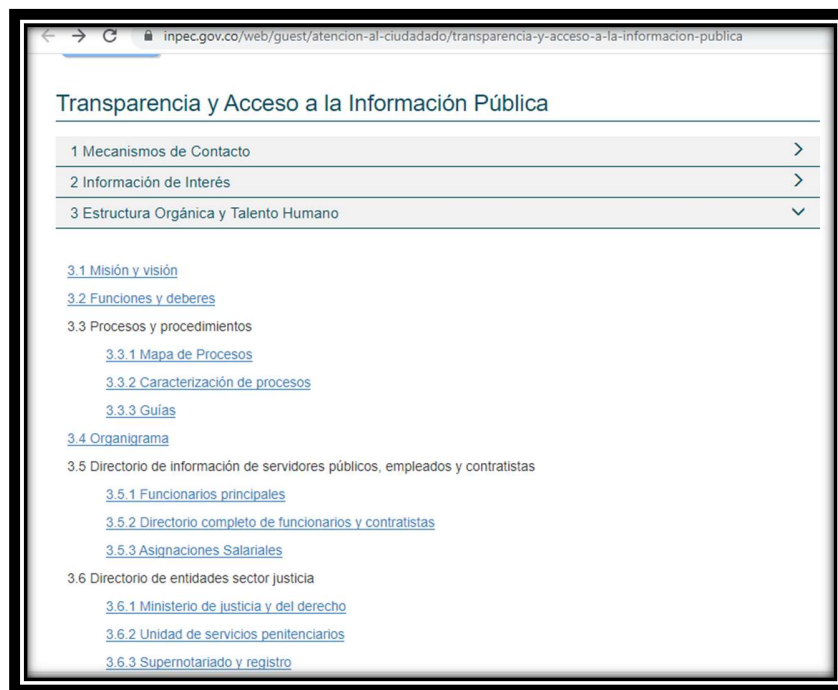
inpec.gov.co/web/guest/atencion-al-ciudadado/transparencia-y-acceso-a-la-informacion-publica

Transparencia y Acceso a la Información Pública

1 Mecanismos de Contacto

2 Información de Interés

3 Estructura Orgánica y Talento Humano

3.1 Misión y visión

3.2 Funciones y deberes

3.3 Procesos y procedimientos

3.3.1 Mapa de Procesos

3.3.2 Caracterización de procesos

3.3.3 Guías

3.4 Organigrama

3.5 Directorio de información de servidores públicos, empleados y contratistas

3.5.1 Funcionarios principales

3.5.2 Directorio completo de funcionarios y contratistas

3.5.3 Asignaciones Salariales

3.6 Directorio de entidades sector justicia

3.6.1 Ministerio de justicia y del derecho

3.6.2 Unidad de servicios penitenciarios

3.6.3 Supernotariado y registro